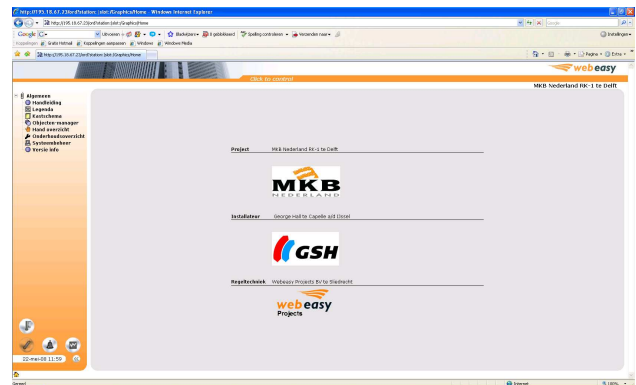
http://195.18.67.23/ord?station:|slot:/Graphics/Home - Windows Internet Explorer

http://195.18.67.23/ord?station:|slot:/Graphics/Home

Google

Uitvoeren | Bladwijzers | 0 geblokkeerd | Spelling controleren | Verzenden naar | Instellingen

Koppelingen | Gratis Hotmail | Koppelingen aanpassen | Windows | Windows Media

http://195.18.67.23/ord?station:|slot:/Graphics/Home

Pagina | Extra

webeasy

Click to control

MKB Nederland RK-1 te Delft

Algemeen
Handleiding
Legenda
Kastschema
Objecten manager
Hand overzicht
Onderhoudsoverzicht
Systeembeheer
Versie info

Project | Mkb Nederland Rk-1 te Delft

MKB NEDERLAND

Installateur | George Hall te Capelle a/d IJssel

GSH

Regeltechniek | Webeasy Projects BV te Sliedrecht

webeasy Projects

20-mei-08 11:59

Gereed

Internet

100%